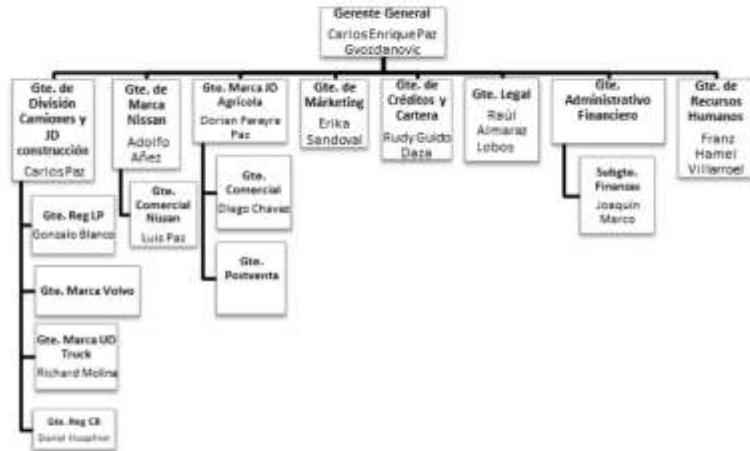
Gerente General
Carlos Enrique Paz Gvozdanovic

Gte. de División Camiones y JD construcción
Carlos Paz

Gte. Reg LP
Gonzalo Blanco

Gte. Marca Volvo

Gte. Marca UD Truck
Richard Molina

Gte. Reg CB
Daniel Huaytner

Gte. de Marca Nissan
Adolfo Añez

Gte. Comercial Nissan
Luis Paz

Gte. Marca JD Agrícola
Dorian Farayre Paz

Gte. Comercial
Diego Chavez

Gte. Postventa

Gte. de Márketing
Erika Sandoval

Gte. de Créditos y Cartera
Rudy Guido Daza

Gte. Legal
Raúl Almaraz Lobos

Gte. Administrativo Financiero

Subgte. Finanzas
Joaquín Marco

Gte. de Recursos Humanos
Franz Hamel Villarroel